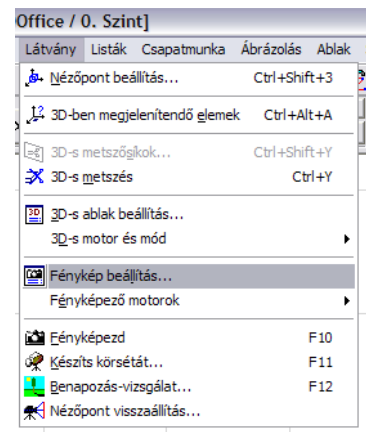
Office / 0. Szint]

Látvány Listák Csapatmunka Ábrázolás Ablak

Nézőpont beállítás... Ctrl+Shift+3

3D-ben megjelenítendő elemek Ctrl+Alt+A

3D-s metszősíkok... Ctrl+Shift+Y

3D-s metszés Ctrl+Y

3D-s ablak beállítás...

3D-s motor és mód

Fénykép beállítás...

Fényképező motorok

Fényképezd F10

Készíts körsétát... F11

Benapozás-vizsgálat... F12

Nézőpont visszaállítás...